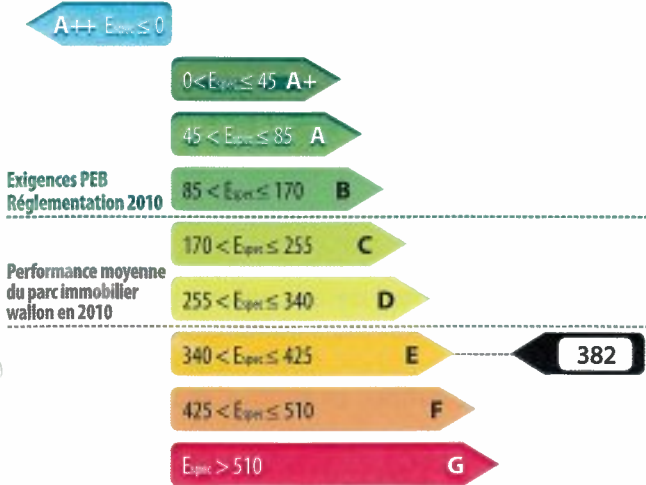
A++ $E_{spec} \leq 0$

$0 < E_{spec} \leq 45$ A+

$45 < E_{spec} \leq 85$ A

Exigences PEB Réglementation 2010

$85 < E_{spec} \leq 170$ B

$170 < E_{spec} \leq 255$ C

Performance moyenne du parc immobilier wallon en 2010

$255 < E_{spec} \leq 340$ D

$340 < E_{spec} \leq 425$ E

382

$425 < E_{spec} \leq 510$ F

$E_{spec} > 510$ G